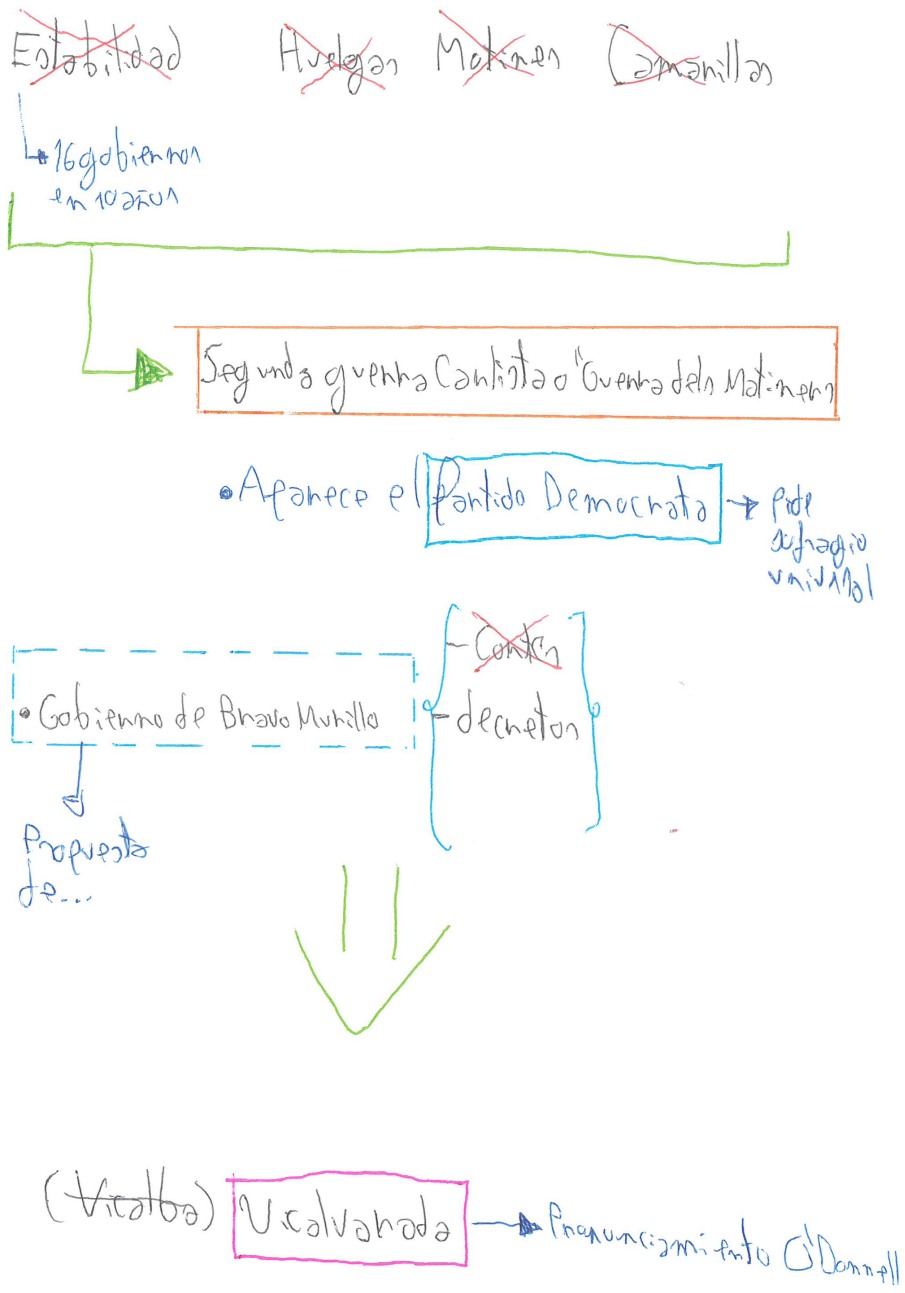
Estabilidad Huelgas Matiners Camarillas

16 gobiernos en 10 años

Segunda guerra Carlista o "Guerra dels Matiners"

Aparece el Partido Democrata → Pide sufragio universal

Gobierno de Bravo Murillo

Contra
decretos

Propuesta de...

(Vicalba) Vicalvarada → Pronunciamiento O'Donnell